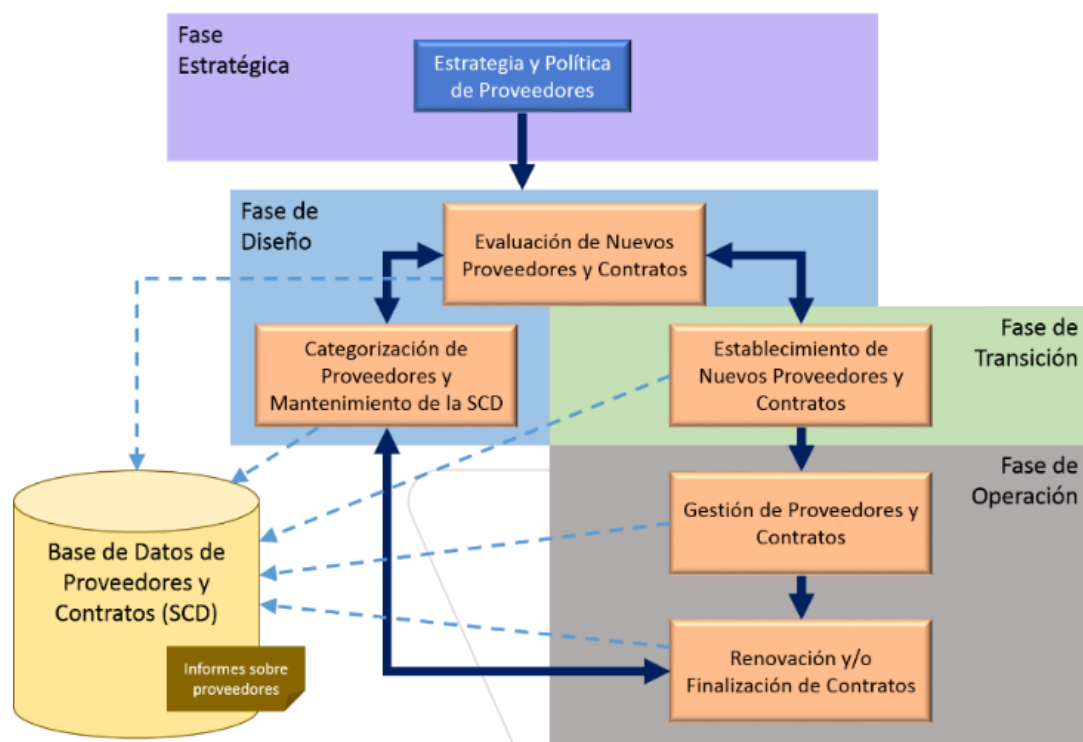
Fase Estratégica

Estrategia y Política de Proveedores

Fase de Diseño

Evaluación de Nuevos Proveedores y Contratos

Categorización de Proveedores y Mantenimiento de la SCD

Fase de Transición

Establecimiento de Nuevos Proveedores y Contratos

Fase de Operación

Gestión de Proveedores y Contratos

Renovación y/o Finalización de Contratos

Base de Datos de Proveedores y Contratos (SCD)

Informes sobre proveedores